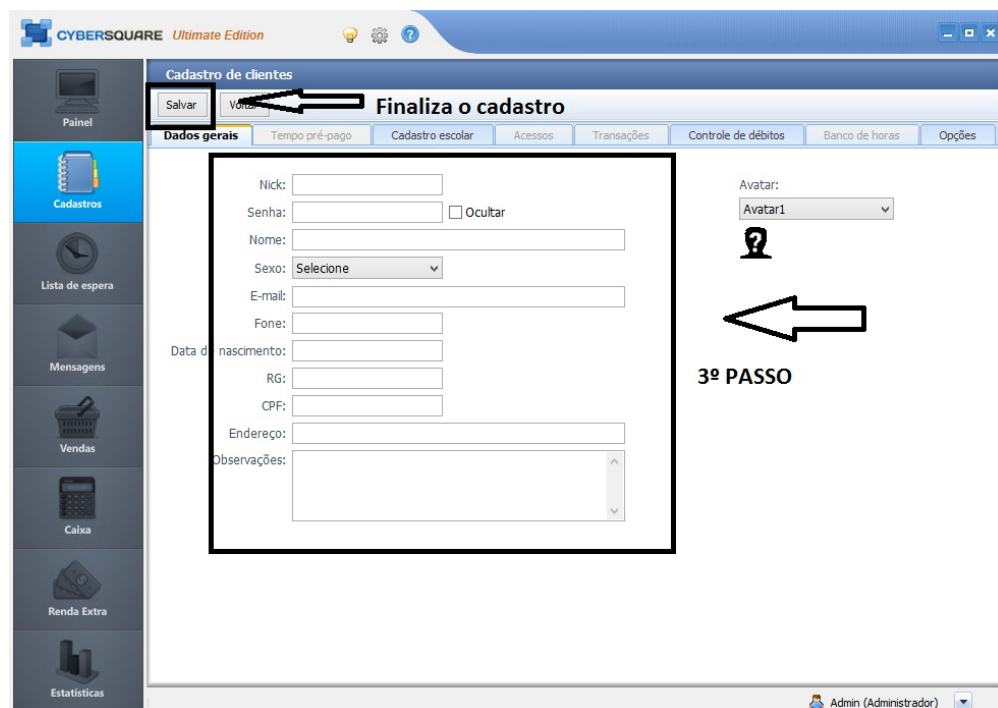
CYBERSQUARE Ultimate Edition

Painel
Cadastros
Lista de espera
Mensagens
Vendas
Caixa
Renda Extra
Estatísticas

Cadastro de clientes

Salvar Vol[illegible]

Finaliza o cadastro

Dados gerais | Tempo pré-pago | Cadastro escolar | Acessos | Transações | Controle de débitos | Banco de horas | Opções

Nick:
Senha: Ocultar
Nome:
Sexo: Selecione
E-mail:
Fone:
Data d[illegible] nascimento:
RG:
CPF:
Endereço:
Observações:

Avatar:
Avatar1

3º PASSO

Admin (Administrador)